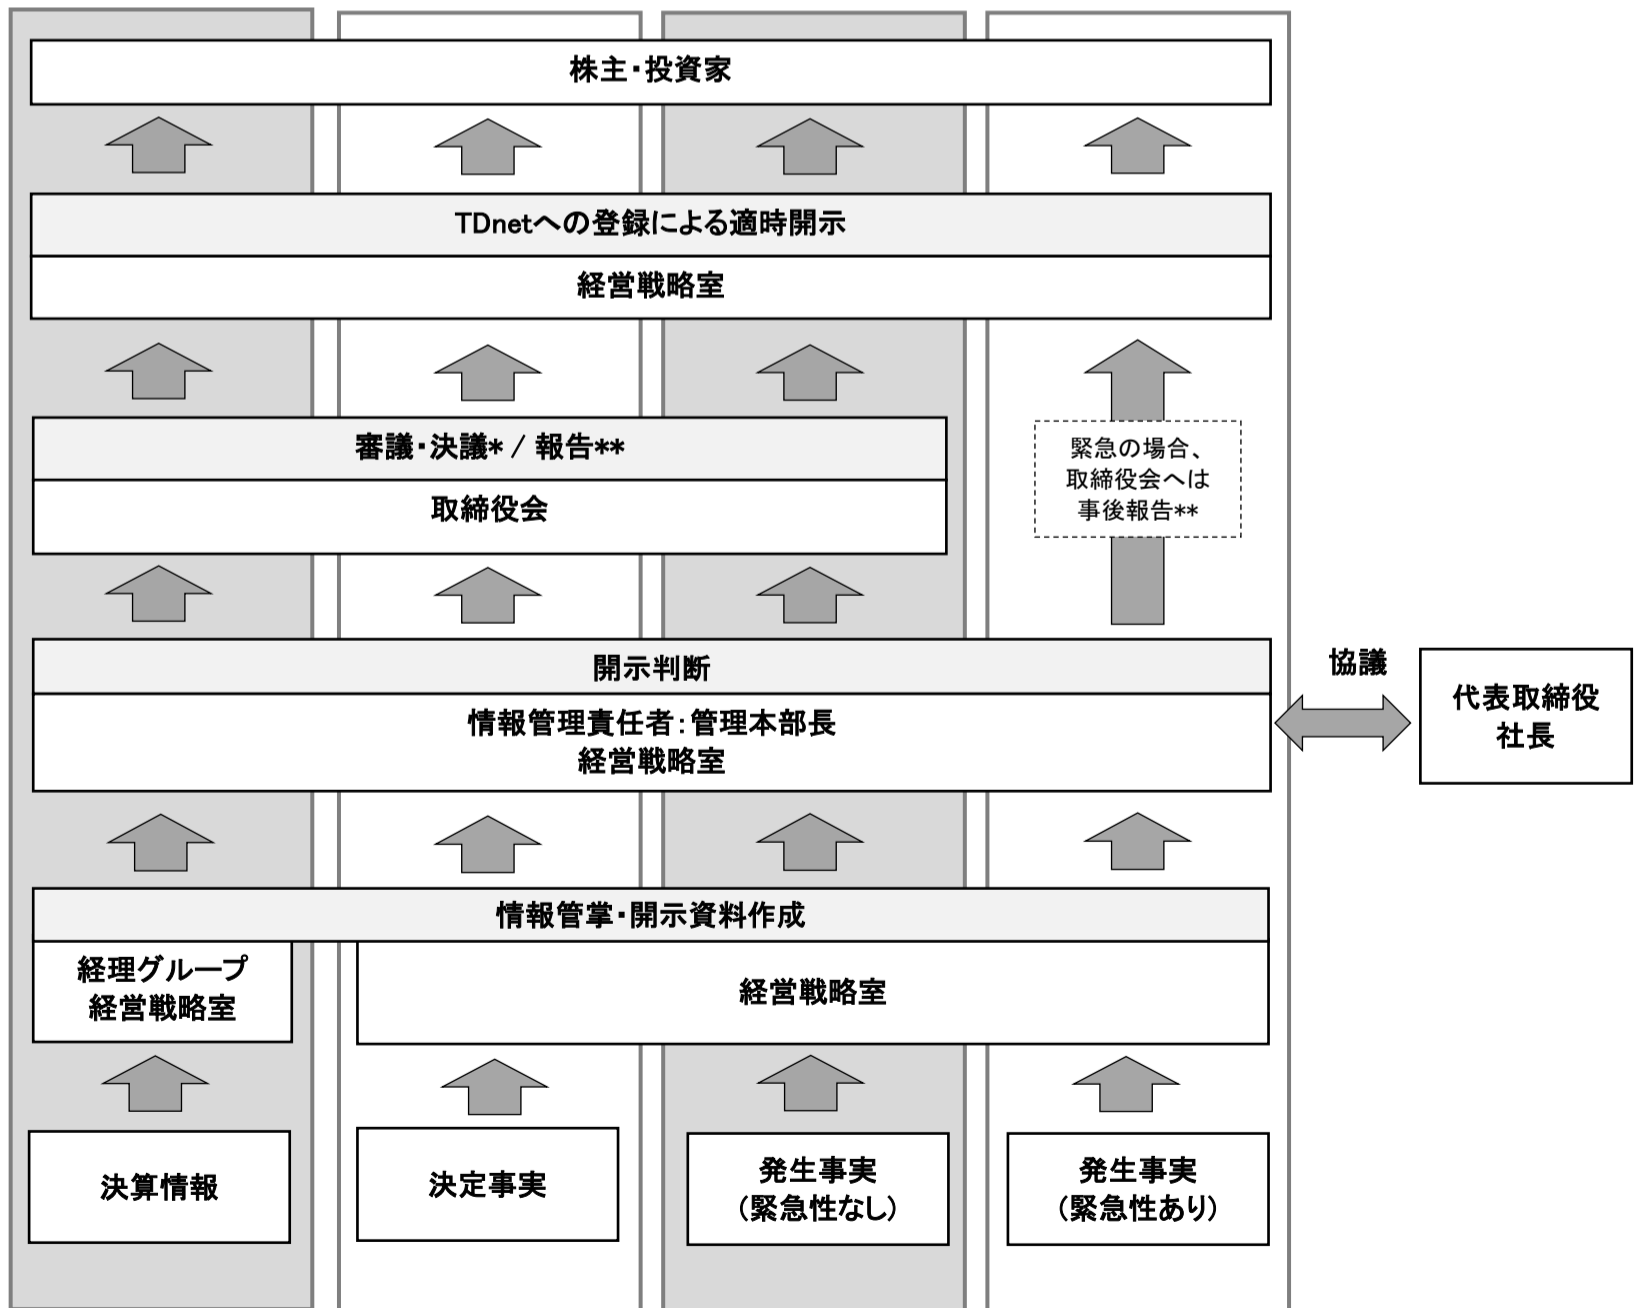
株主・投資家

TDnetへの登録による適時開示

経営戦略室

審議・決議* / 報告**

取締役会

緊急の場合、取締役会へは事後報告**

開示判断

情報管理責任者:管理本部長
経営戦略室

協議

代表取締役
社長

情報管掌・開示資料作成

経理グループ
経営戦略室

経営戦略室

決算情報

決定事実

発生事実
(緊急性なし)

発生事実
(緊急性あり)